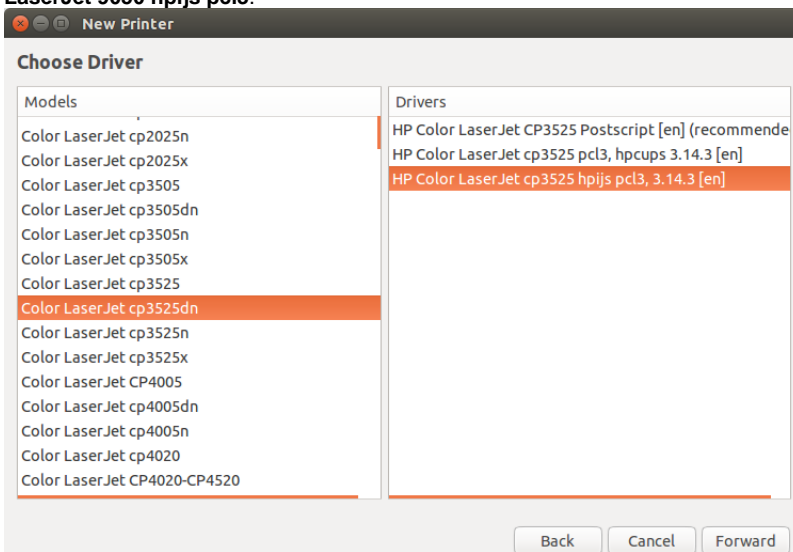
LaserJet 3600 hpijs pcl3.

New Printer

Choose Driver

Models

Color LaserJet cp2025n
Color LaserJet cp2025x
Color LaserJet cp3505
Color LaserJet cp3505dn
Color LaserJet cp3505n
Color LaserJet cp3505x
Color LaserJet cp3525
Color LaserJet cp3525dn
Color LaserJet cp3525n
Color LaserJet cp3525x
Color LaserJet CP4005
Color LaserJet cp4005dn
Color LaserJet cp4005n
Color LaserJet cp4020
Color LaserJet CP4020-CP4520

Drivers

HP Color LaserJet CP3525 Postscript [en] (recommende
HP Color LaserJet cp3525 pcl3, hpcups 3.14.3 [en]
HP Color LaserJet cp3525 hpijs pcl3, 3.14.3 [en]

Back
Cancel
Forward